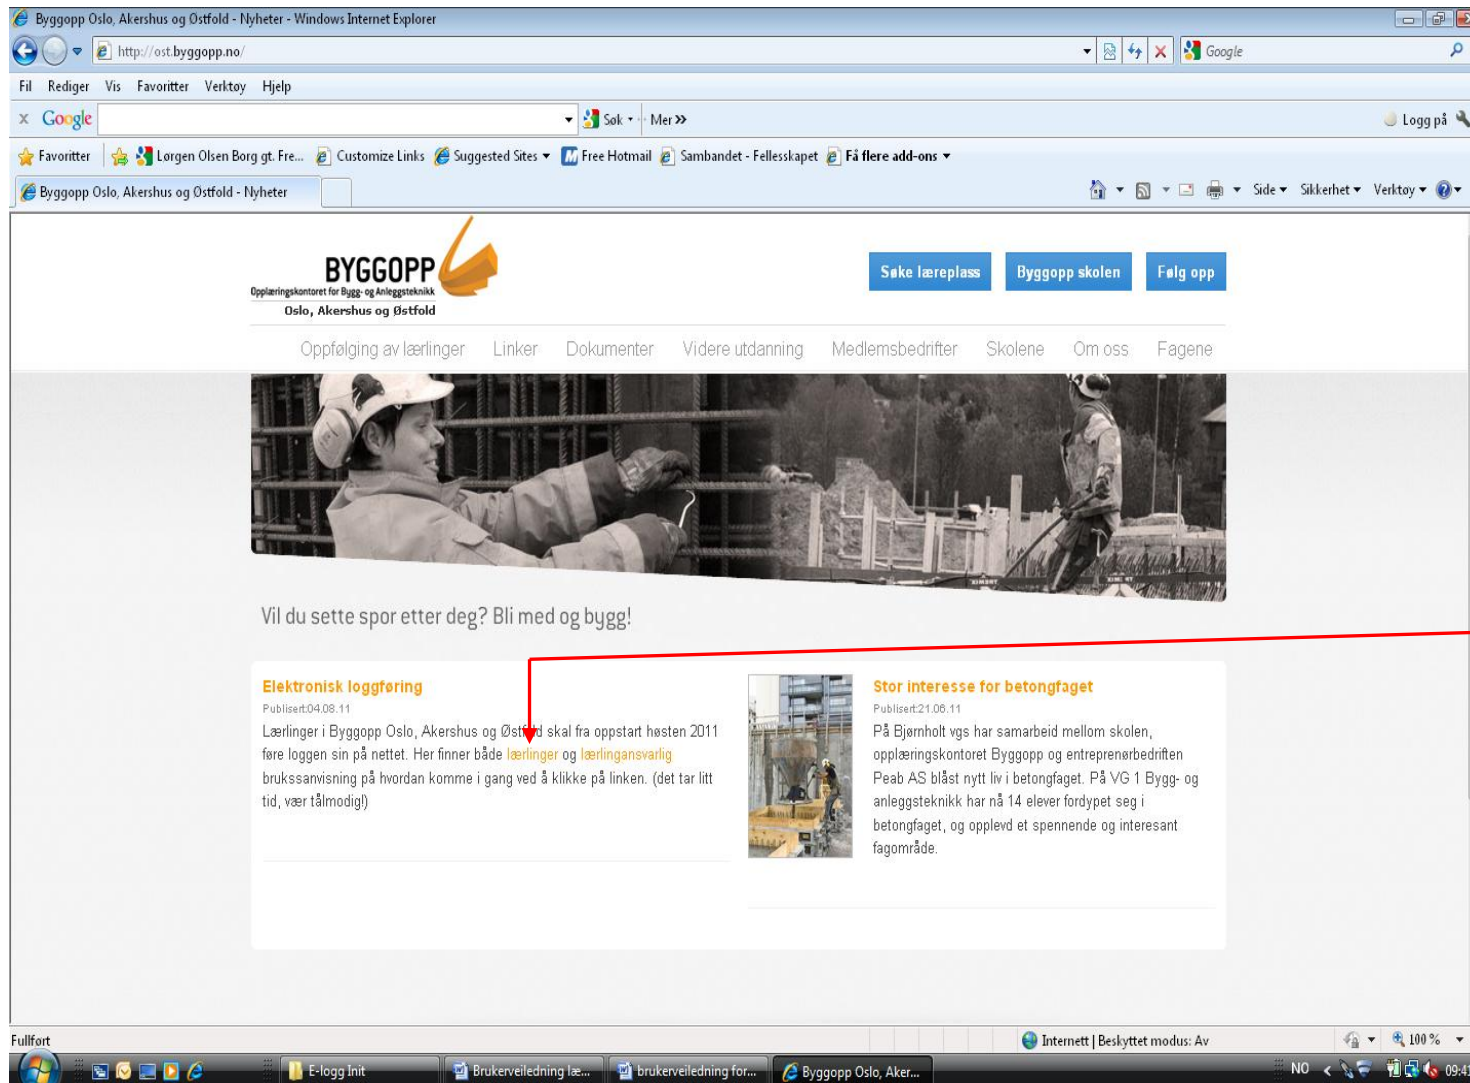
Byggopp Oslo, Akershus og Østfold - Nyheter - Windows Internet Explorer

http://ost.byggopp.no/

Google

Fil Rediger Vis Favoritter Verktøy Hjelp

x Google Søk Mer

Logg på

Favoritter Lørgen Olsen Borg gt. Fre... Customize Links Suggested Sites Free Hotmail Sambandet - Fellesskapet Få flere add-ons

Byggopp Oslo, Akershus og Østfold - Nyheter

Side Sikkerhet Verktøy

BYGGOPP
Opplæringskontoret for Bygg- og Anleggsteknikk
Oslo, Akershus og Østfold

Søke læreplass Byggopp skolen Følg opp

Oppfølging av lærlinger Linker Dokumenter Videre utdanning Medlemsbedrifter Skolene Om oss Fagene

Vil du sette spor etter deg? Bli med og bygg!

Elektronisk loggføring
Publisert:04.08.11
Lærlinger i Byggopp Oslo, Akershus og Øst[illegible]d skal fra oppstart høsten 2011 føre loggen sin på nettet. Her finner både lærlinger og lærlingansvarlig brukssanvisning på hvordan komme i gang ved å klikke på linken. (det tar litt tid, vær tålmodig!)

Stor interesse for betongfaget
Publisert:21.06.11
På Bjørnholt vgs har samarbeid mellom skolen, opplæringskontoret Byggopp og entreprenørbedriften Peab AS blåst nytt liv i betongfaget. På VG 1 Bygg- og anleggsteknikk har nå 14 elever fordypet seg i betongfaget, og opplevd et spennende og interesant fagområde.

Fullført

Internett | Beskyttet modus: Av

100 %

E-logg Init Brukerveiledning læ... brukerveiledning for... Byggopp Oslo, Aker...

NO 09:41